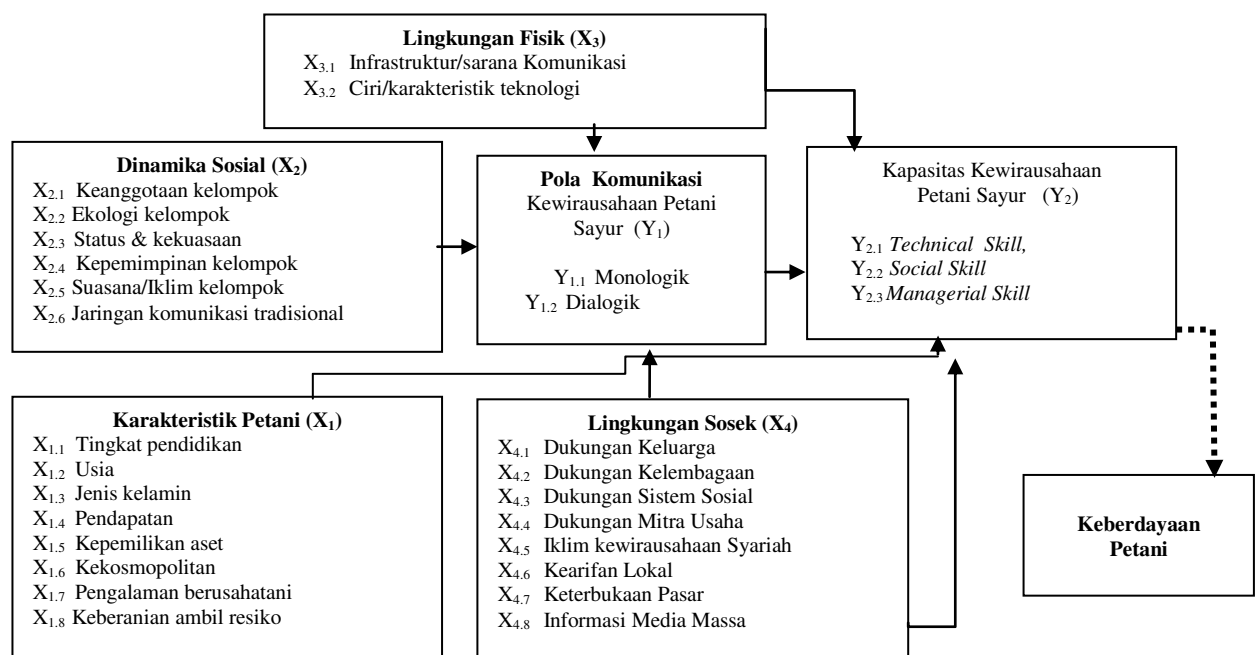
**Lingkungan Fisik ($X_3$)**
$X_{3.1}$ Infrastruktur/sarana Komunikasi
$X_{3.2}$ Ciri/karakteristik teknologi

**Dinamika Sosial ($X_2$)**
$X_{2.1}$ Keanggotaan kelompok
$X_{2.2}$ Ekologi kelompok
$X_{2.3}$ Status & kekuasaan
$X_{2.4}$ Kepemimpinan kelompok
$X_{2.5}$ Suasana/Iklim kelompok
$X_{2.6}$ Jaringan komunikasi tradisional

**Pola Komunikasi**
Kewirausahaan Petani Sayur ($Y_1$)

$Y_{1.1}$ Monologik
$Y_{1.2}$ Dialogik

Kapasitas Kewirausahaan Petani Sayur ($Y_2$)

$Y_{2.1}$ *Technical Skill,*
$Y_{2.2}$ *Social Skill*
$Y_{2.3}$ *Managerial Skill*

**Karakteristik Petani ($X_1$)**
$X_{1.1}$ Tingkat pendidikan
$X_{1.2}$ Usia
$X_{1.3}$ Jenis kelamin
$X_{1.4}$ Pendapatan
$X_{1.5}$ Kepemilikan aset
$X_{1.6}$ Kekosmopolitan
$X_{1.7}$ Pengalaman berusahatani
$X_{1.8}$ Keberanian ambil resiko

**Lingkungan Sosek ($X_4$)**
$X_{4.1}$ Dukungan Keluarga
$X_{4.2}$ Dukungan Kelembagaan
$X_{4.3}$ Dukungan Sistem Sosial
$X_{4.4}$ Dukungan Mitra Usaha
$X_{4.5}$ Iklim kewirausahaan Syariah
$X_{4.6}$ Kearifan Lokal
$X_{4.7}$ Keterbukaan Pasar
$X_{4.8}$ Informasi Media Massa

**Keberdayaan Petani**